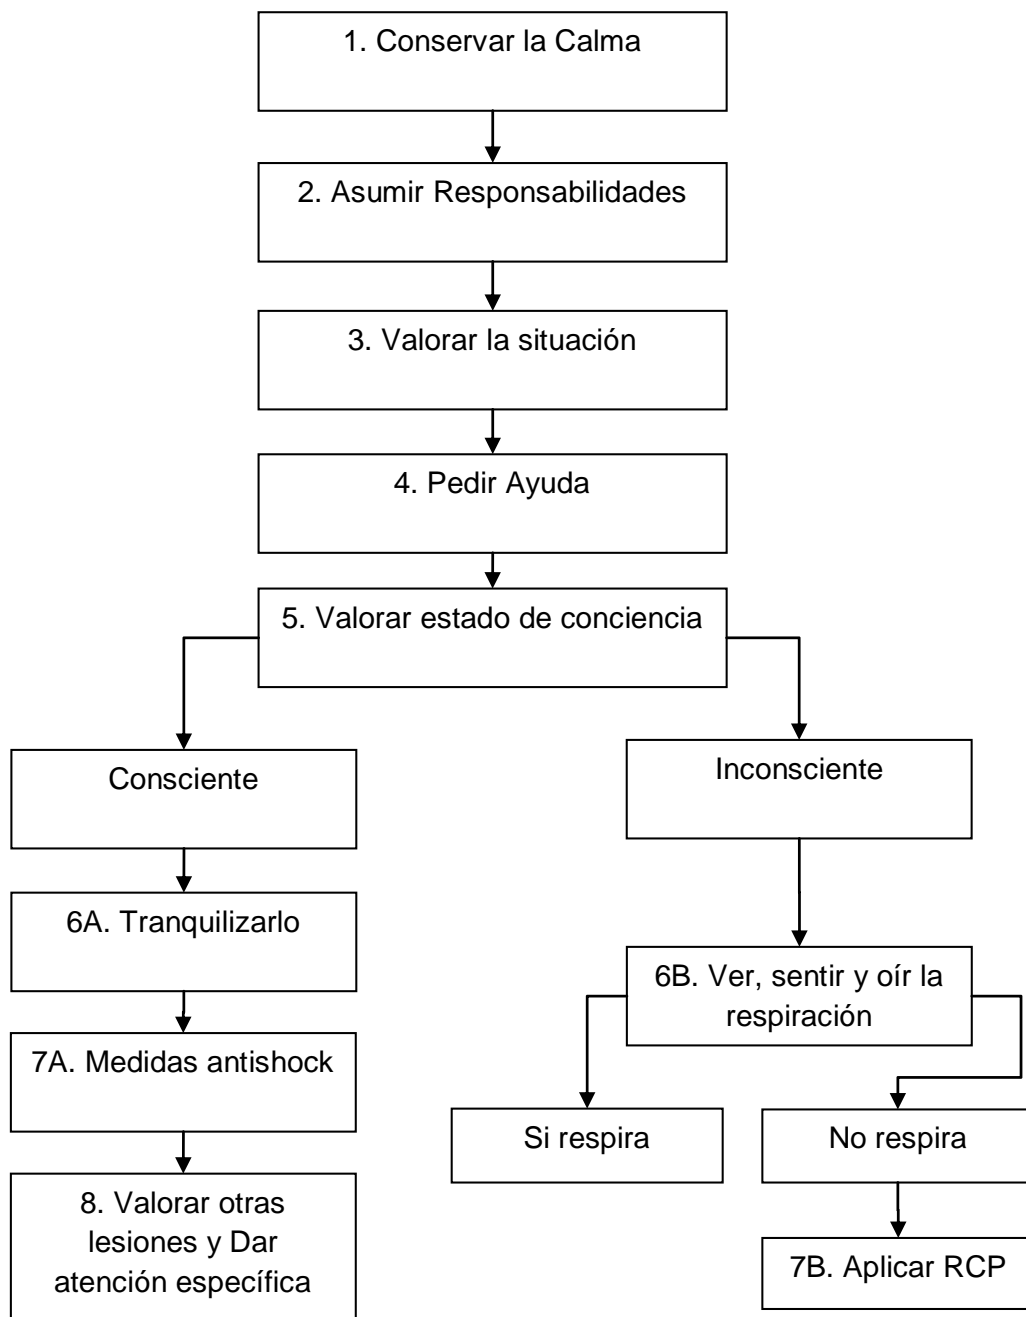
1. Conservar la Calma

2. Asumir Responsabilidades

3. Valorar la situación

4. Pedir Ayuda

5. Valorar estado de conciencia

Consciente

6A. Tranquilizarlo

7A. Medidas antishock

8. Valorar otras lesiones y Dar atención específica

Inconsciente

6B. Ver, sentir y oír la respiración

Si respira

No respira

7B. Aplicar RCP